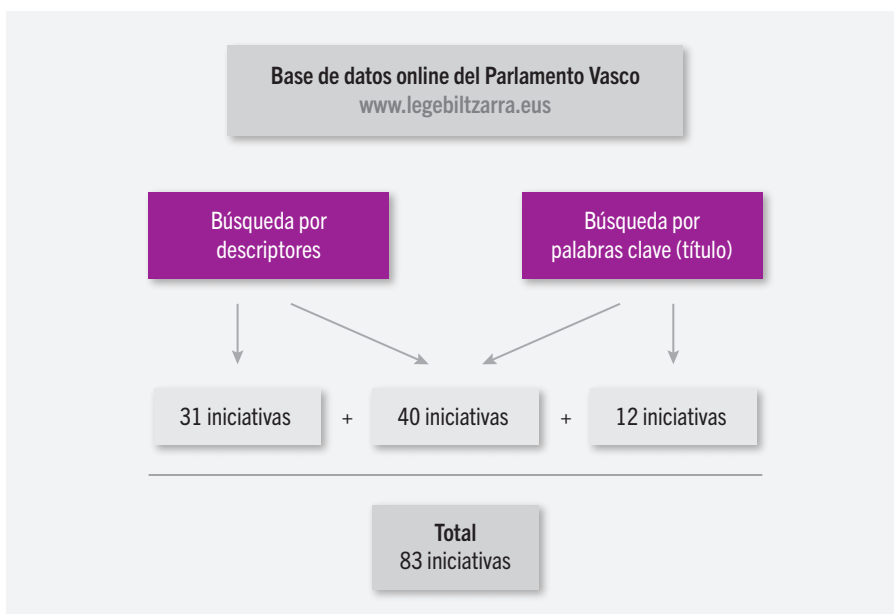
Base de datos online del Parlamento Vasco
www.legebiltzarra.eus

Búsqueda por descriptores

Búsqueda por palabras clave (título)

31 iniciativas + 40 iniciativas + 12 iniciativas

Total
83 iniciativas